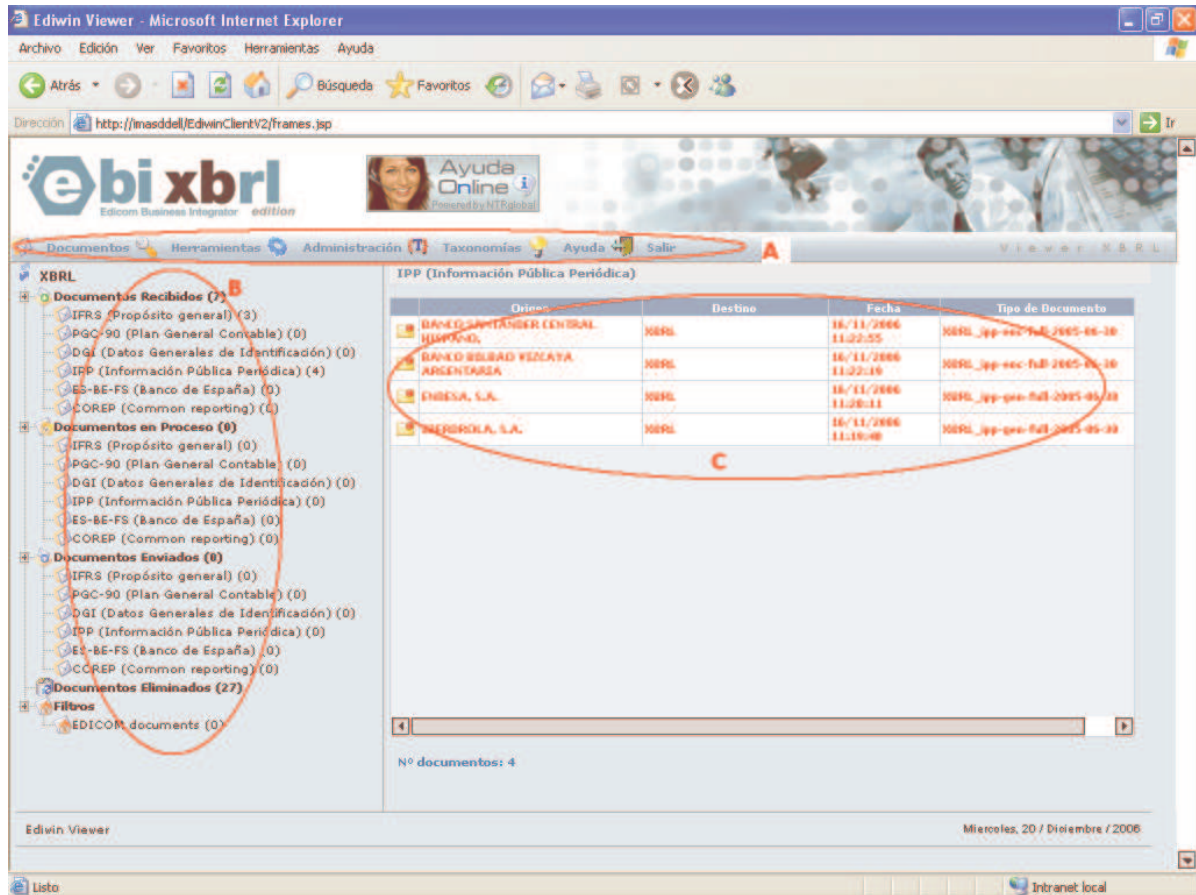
Edwin Viewer - Microsoft Internet Explorer

Archivo Edición Ver Favoritos Herramientas Ayuda

Atrás Búsqueda Favoritos

Dirección http://imasddell/EdiwinClientV2/frames.jsp Ir

ebi xbrl
Edicom Business Integrator edition

Ayuda Online
Powered by NTRglobal

Documentos Herramientas Administración Taxonomías Ayuda Salir A Viewer XBRL

XBRL
Documentos Recibidos (7) B
IFRS (Propósito general) (3)
PGC-90 (Plan General Contable) (0)
DGI (Datos Generales de Identificación) (0)
IPP (Información Pública Periódica) (4)
ES-BE-FS (Banco de España) (0)
COREP (Common reporting) (0)
Documentos en Proceso (0)
IFRS (Propósito general) (0)
PGC-90 (Plan General Contable) (0)
DGI (Datos Generales de Identificación) (0)
IPP (Información Pública Periódica) (0)
ES-BE-FS (Banco de España) (0)
COREP (Common reporting) (0)
Documentos Enviados (0)
IFRS (Propósito general) (0)
PGC-90 (Plan General Contable) (0)
DGI (Datos Generales de Identificación) (0)
IPP (Información Pública Periódica) (0)
ES-BE-FS (Banco de España) (0)
COREP (Common reporting) (0)
Documentos Eliminados (27)
Filtros
EDICOM documents (0)

IPP (Información Pública Periódica)

| Origen | Destino | Fecha | Tipo de Documento |
|---|---|---|---|
| BANCO SANTANDER CENTRAL HISPANO, | XBRL | 16/11/2006 11:22:55 | XBRL_ipp-enc-full-2005-06-30 |
| BANCO BILBAO VIZCAYA ARGENTARIA | XBRL | 16/11/2006 11:22:19 | XBRL_ipp-enc-full-2005-06-30 |
| ENDESA, S.A. | XBRL | 16/11/2006 11:20:11 | XBRL_ipp-gen-full-2005-06-30 |
| IBERDROLA, S.A. | XBRL | 16/11/2006 11:19:40 | XBRL_ipp-gen-full-2005-06-30 |

C

Nº documentos: 4

Edivin Viewer

Miercoles, 20 / Diciembre / 2006

Listo

Intranet local